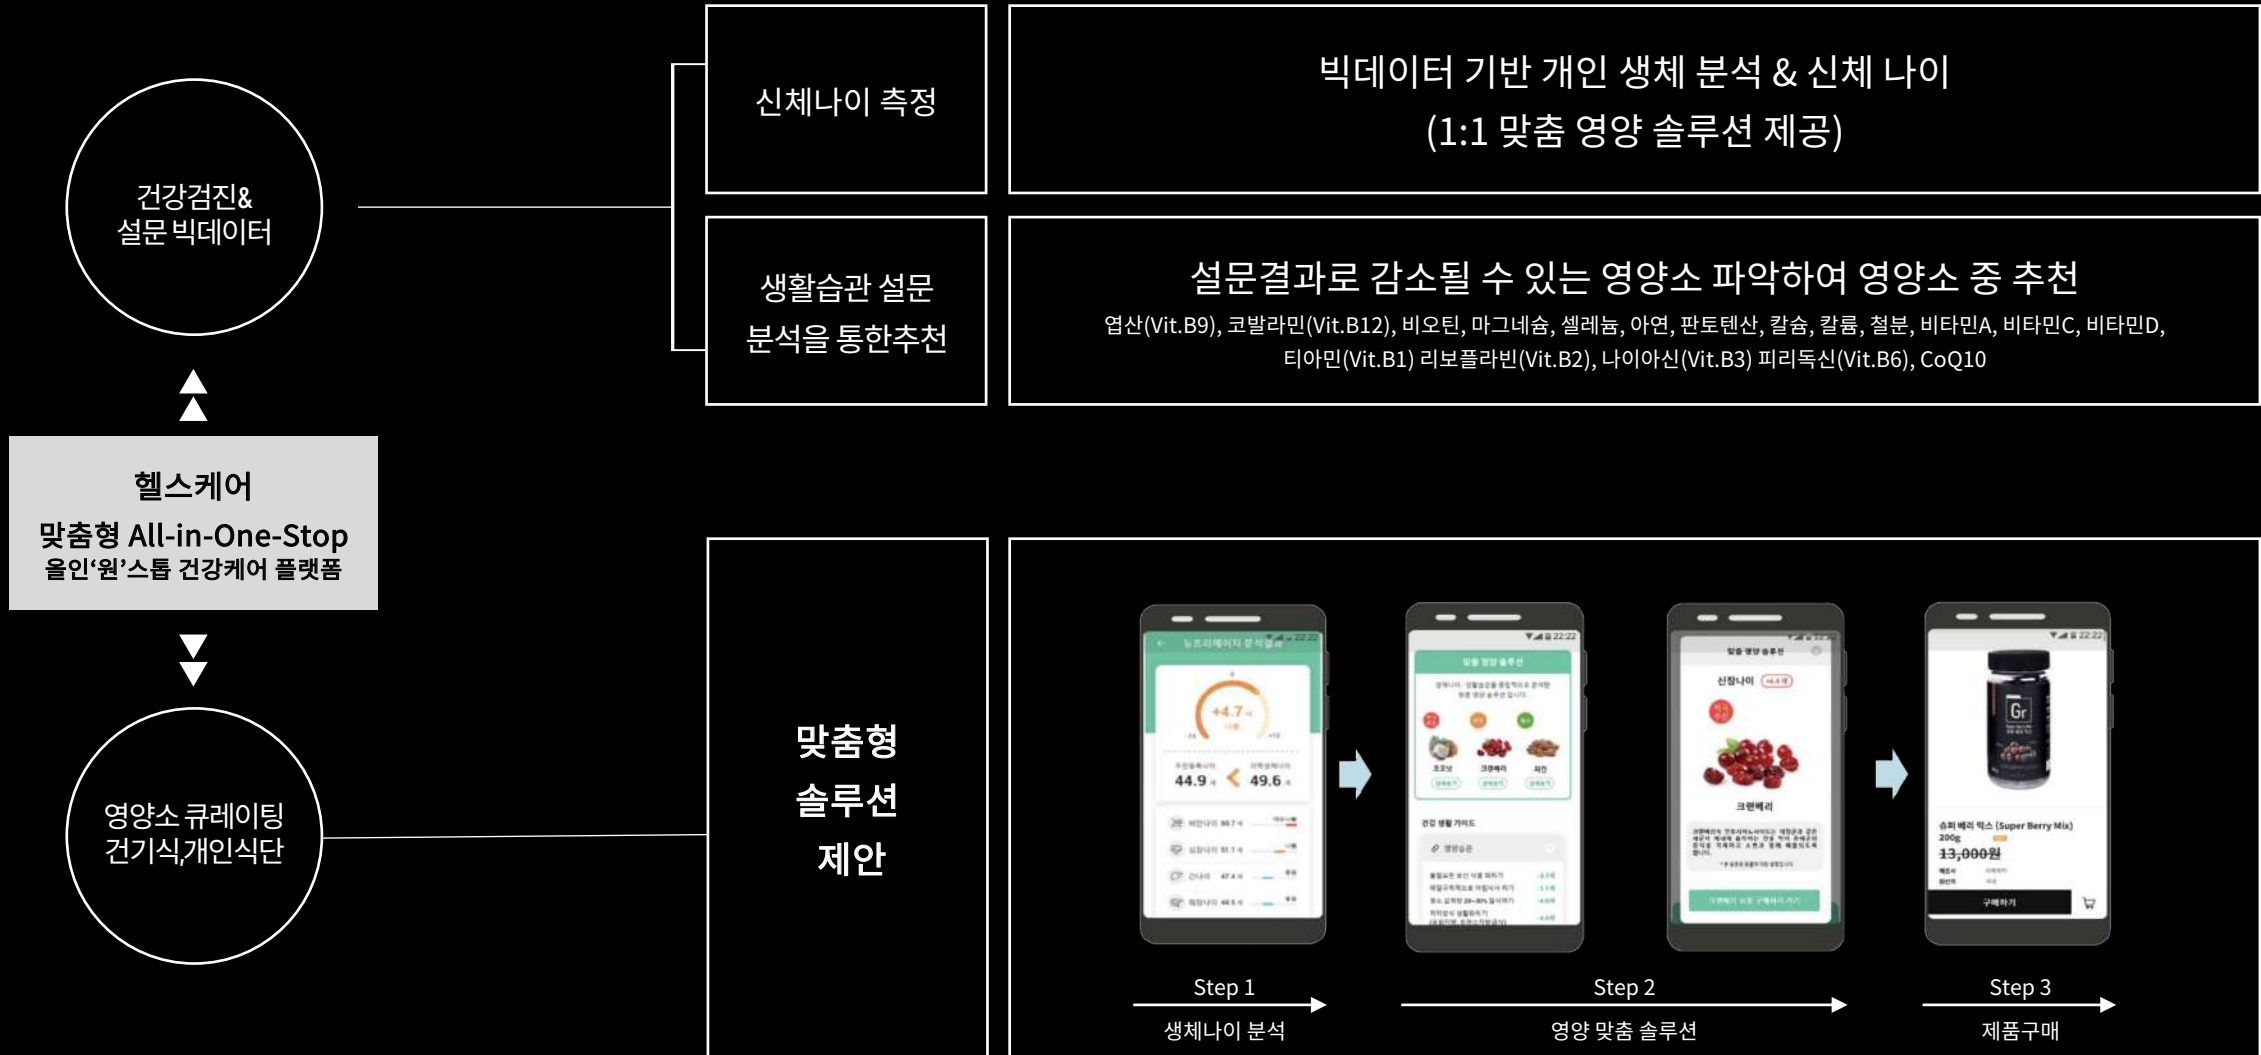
건강검진&
설문 빅데이터

신체나이 측정

빅데이터 기반 개인 생체 분석 & 신체 나이
(1:1 맞춤 영양 솔루션 제공)

생활습관 설문
분석을 통한추천

설문결과로 감소될 수 있는 영양소 파악하여 영양소 중 추천
엽산(Vit.B9), 코발라민(Vit.B12), 비오틴, 마그네슘, 셀레늄, 아연, 판토텐산, 칼슘, 칼륨, 철분, 비타민A, 비타민C, 비타민D, 티아민(Vit.B1) 리보플라빈(Vit.B2), 나이아신(Vit.B3) 피리독신(Vit.B6), CoQ10

헬스케어
맞춤형 All-in-One-Stop
올인'원'스톱 건강케어 플랫폼

영양소 큐레이팅
건기식,개인식단

맞춤형
솔루션
제안

+4.7
44.9
49.6

크랜베리

슈퍼 베리 믹스 (Super Berry Mix)
200g
13,000원
구매하기

Step 1
생체나이 분석

Step 2
영양 맞춤 솔루션

Step 3
제품구매